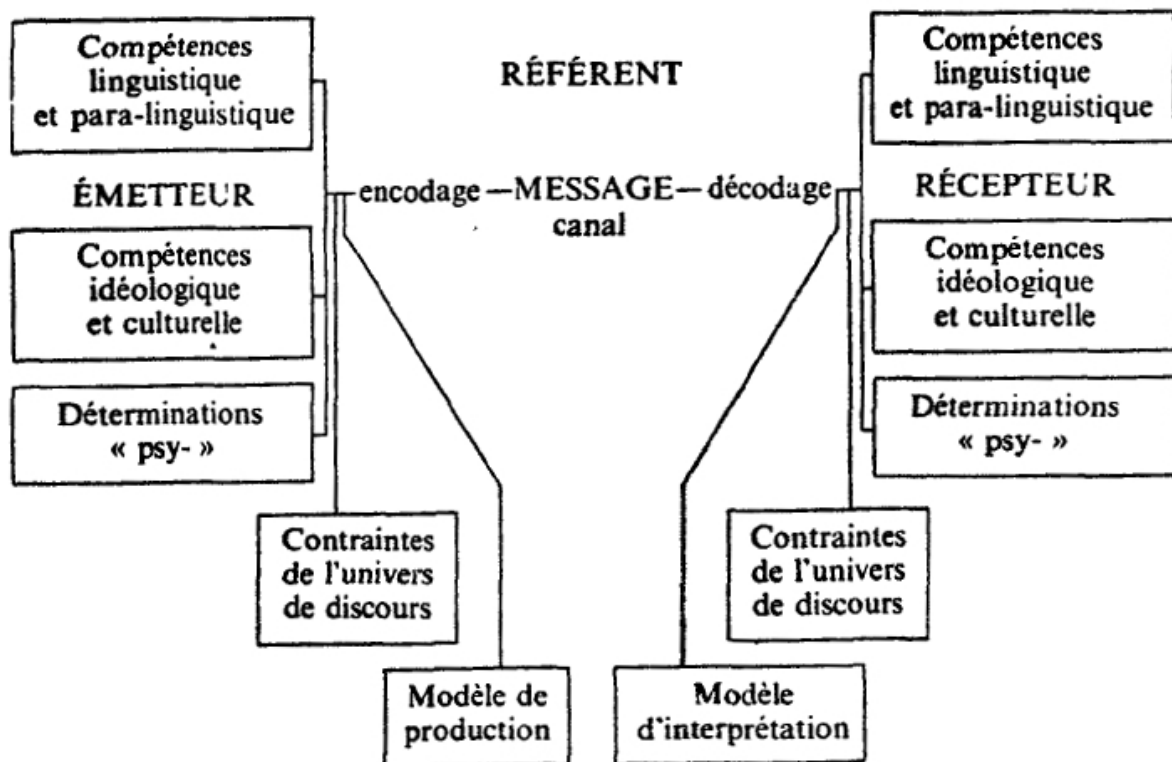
Compétences linguistique et para-linguistique

RÉFÉRENT

Compétences linguistique et para-linguistique

ÉMETTEUR

encodage —MESSAGE— décodage
canal

RÉCEPTEUR

Compétences idéologique et culturelle

Compétences idéologique et culturelle

Déterminations « psy- »

Déterminations « psy- »

Contraintes de l'univers de discours

Contraintes de l'univers de discours

Modèle de production

Modèle d'interprétation